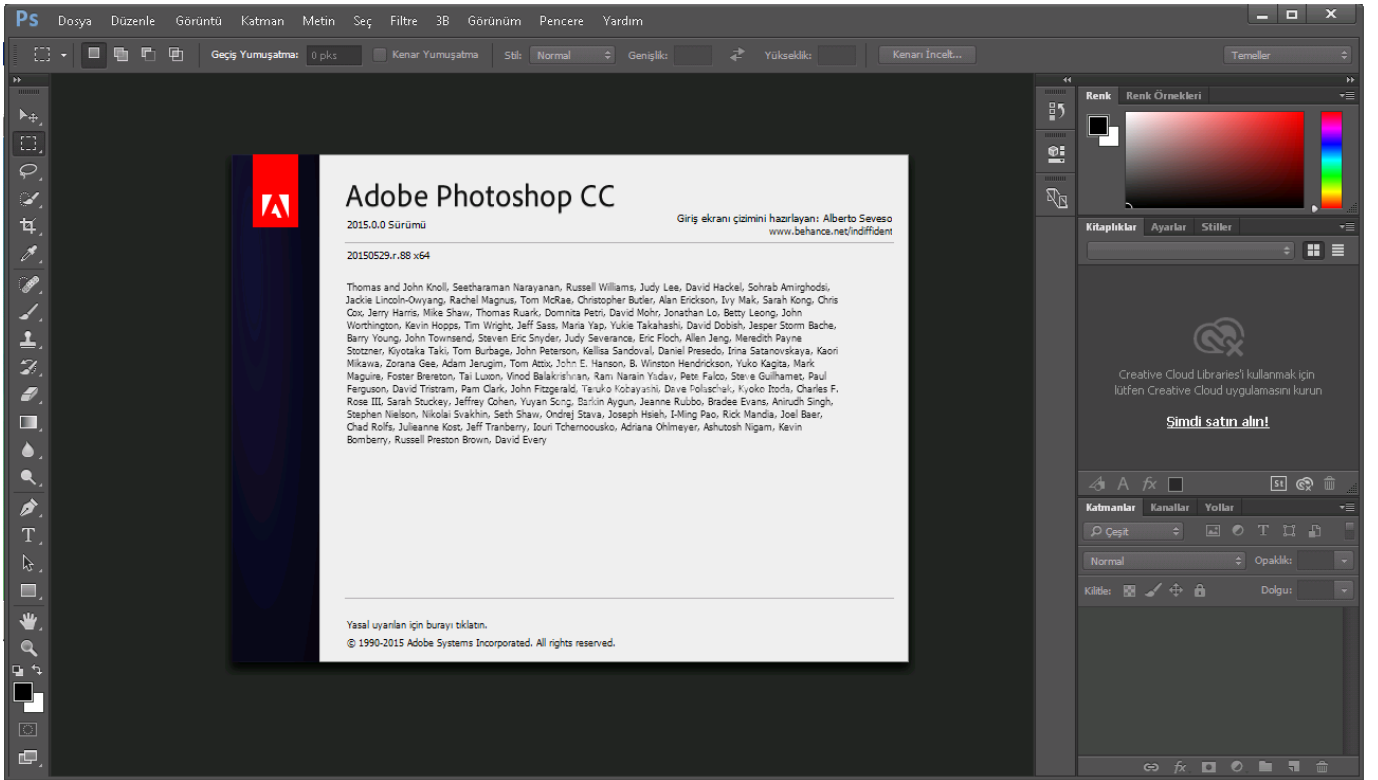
Ps Dosya Düzenle Görüntü Katman Metin Seç Filtre 3B Görünüm Pencere Yardım

Geçiş Yumuşatma: 0 pks Kenar Yumuşatma Stil: Normal Genişlik: Yükseklik: Kenarı İncelt... Temeller

Adobe Photoshop CC

2015.0.0 Sürümü

Giriş ekranı çizimini hazırlayan: Alberto Seveso
www.behance.net/indiffident

20150529.r.88 x64

Thomas and John Knoll, Seetharaman Narayanan, Russell Williams, Judy Lee, David Hackel, Sohrab Amirghodsi, Jackie Lincoln-Owyang, Rachel Magnus, Tom McRae, Christopher Butler, Alan Erickson, Ivy Mak, Sarah Kong, Chris Cox, Jerry Harris, Mike Shaw, Thomas Ruark, Domnita Petri, David Mohr, Jonathan Lo, Betty Leong, John Worthington, Kevin Hopps, Tim Wright, Jeff Sass, Maria Yap, Yukie Takahashi, David Dobish, Jesper Storm Bache, Barry Young, John Townsend, Steven Eric Snyder, Judy Severance, Eric Floch, Allen Jeng, Meredith Payne Stotzner, Kiyotaka Taki, Tom Burbage, John Peterson, Kellisa Sandoval, Daniel Presedo, Irina Satanovskaya, Kaori Mikawa, Zorana Gee, Adam Jerugim, Tom Attix, John E. Hanson, B. Winston Hendrickson, Yuko Kagita, Mark Maguire, Foster Brereton, Tai Luxon, Vinod Balakrishnan, Ram Narain Yadav, Pete Falco, Steve Guilhamet, Paul Ferguson, David Tristram, Pam Clark, John Fitzgerald, Taruko Kobayashi, Dave Polaschek, Kyoko Itoda, Charles F. Rose III, Sarah Stuckey, Jeffrey Cohen, Yuyan Song, Barkin Aygun, Jeanne Rubbo, Bradee Evans, Anirudh Singh, Stephen Nielson, Nikolai Svakhin, Seth Shaw, Ondrej Stava, Joseph Hsieh, I-Ming Pao, Rick Mandia, Joel Baer, Chad Rolfs, Julieanne Kost, Jeff Tranberry, Iouri Tchernoousko, Adriana Ohlmeyer, Ashutosh Nigam, Kevin Bomberry, Russell Preston Brown, David Every

Yasal uyarıları için burayı tıklatın.
© 1990-2015 Adobe Systems Incorporated. All rights reserved.

Renk Renk Örnekleri

Kitaplıklar Ayarlar Stiller

Creative Cloud Libraries'i kullanmak için lütfen Creative Cloud uygulamasını kurun

Şimdi satın alın!

Katmanlar Kanallar Yollar

Çeşit

Normal Opaklık:

Kilitle: Dolgu: